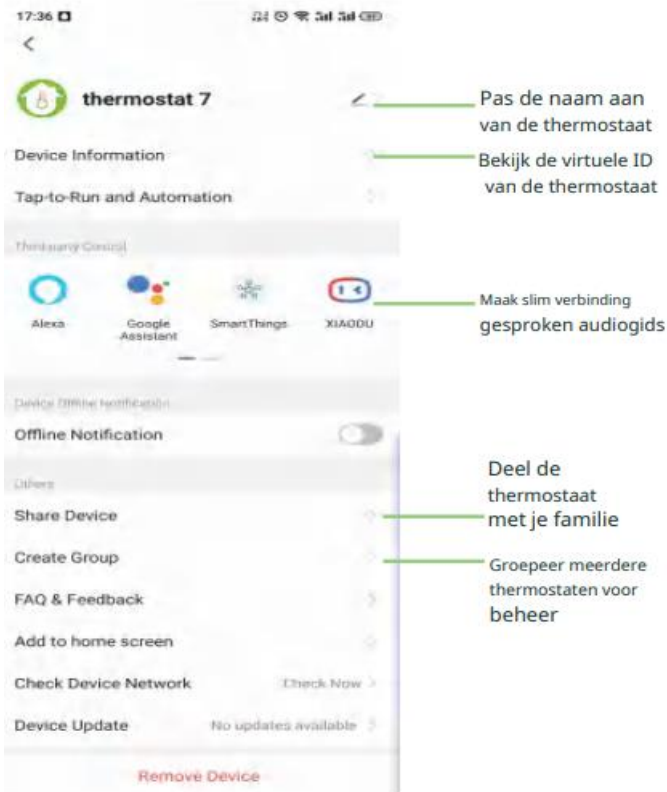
17:36

<

thermostat 7

Pas de naam aan van de thermostaat

Device Information

Bekijk de virtuele ID van de thermostaat

Tap-to-Run and Automation

Third-party Control

Alexa

Google Assistant

SmartThings

XIAODU

Maak slim verbinding gesproken audiogids

Device Offline Notification

Offline Notification

Others

Deel de thermostaat met je familie

Share Device

Create Group

Groepeer meerdere thermostaten voor beheer

FAQ & Feedback

Add to home screen

Check Device Network

Check Now >

Device Update

No updates available >

Remove Device